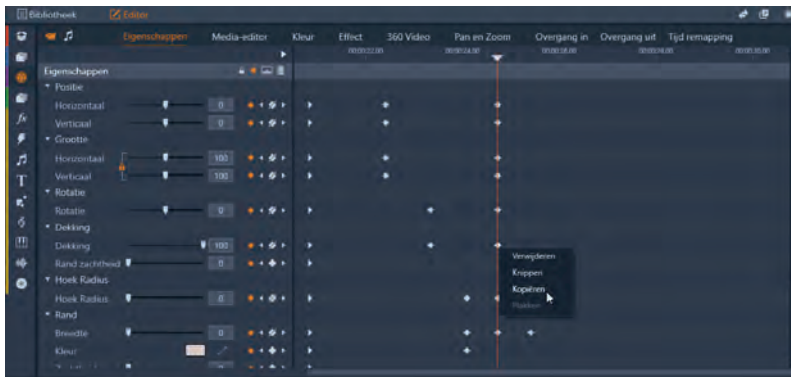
Bibliotheek Editor

Eigenschappen Media-editor Kleur Effect 360 Video Pan en Zoom Overgang in Overgang uit Tijd remapping

00:00:22.00 00:00:24.00 00:00:28.00 00:00:34.00 00:00:35.00

Eigenschappen
Positie
Horizontaal 0
Verticaal 0
Grootte
Horizontaal 100
Verticaal 100
Rotatie
Rotatie 0
Dekking
Dekking 100
Rand zachtheid 0
Hoek Radius
Hoek Radius 0
Rand
Breedte 0
Kleur

Verwijderen
Knippen
Kopiëren
Plakken